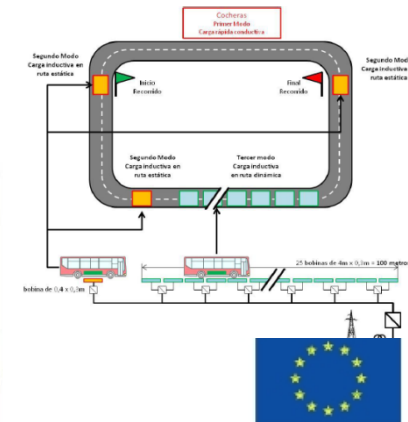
Cocheras
Primer Modo
Carga rápida conductiva

Segundo Modo
Carga inductiva en ruta estática

Inicio
Recorrido

Final
Recorrido

Segundo Modo
Carga inductiva en ruta estática

Segundo Modo
Carga inductiva en ruta estática

Tercer modo
Carga inductiva en ruta dinámica

25 bobinas de 4m x 0,3m = 100 metros

bobina de 0,4 x 0,3m